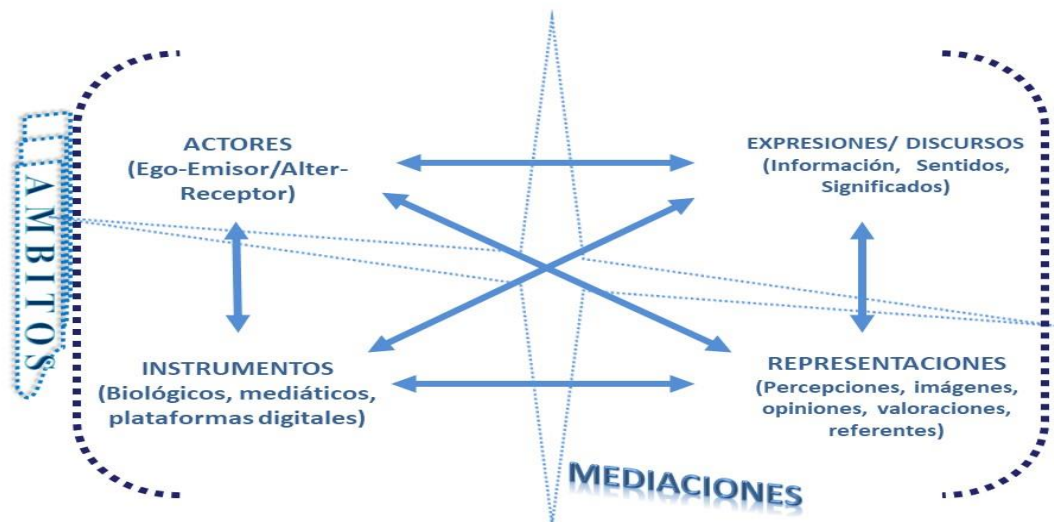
ÁMBITOS

ACTORES
(Ego-Emisor/Alter-Receptor)

EXPRESIONES/ DISCURSOS
(Información, Sentidos, Significados)

INSTRUMENTOS
(Biológicos, mediáticos, plataformas digitales)

REPRESENTACIONES
(Percepciones, imágenes, opiniones, valoraciones, referentes)

MEDIACIONES